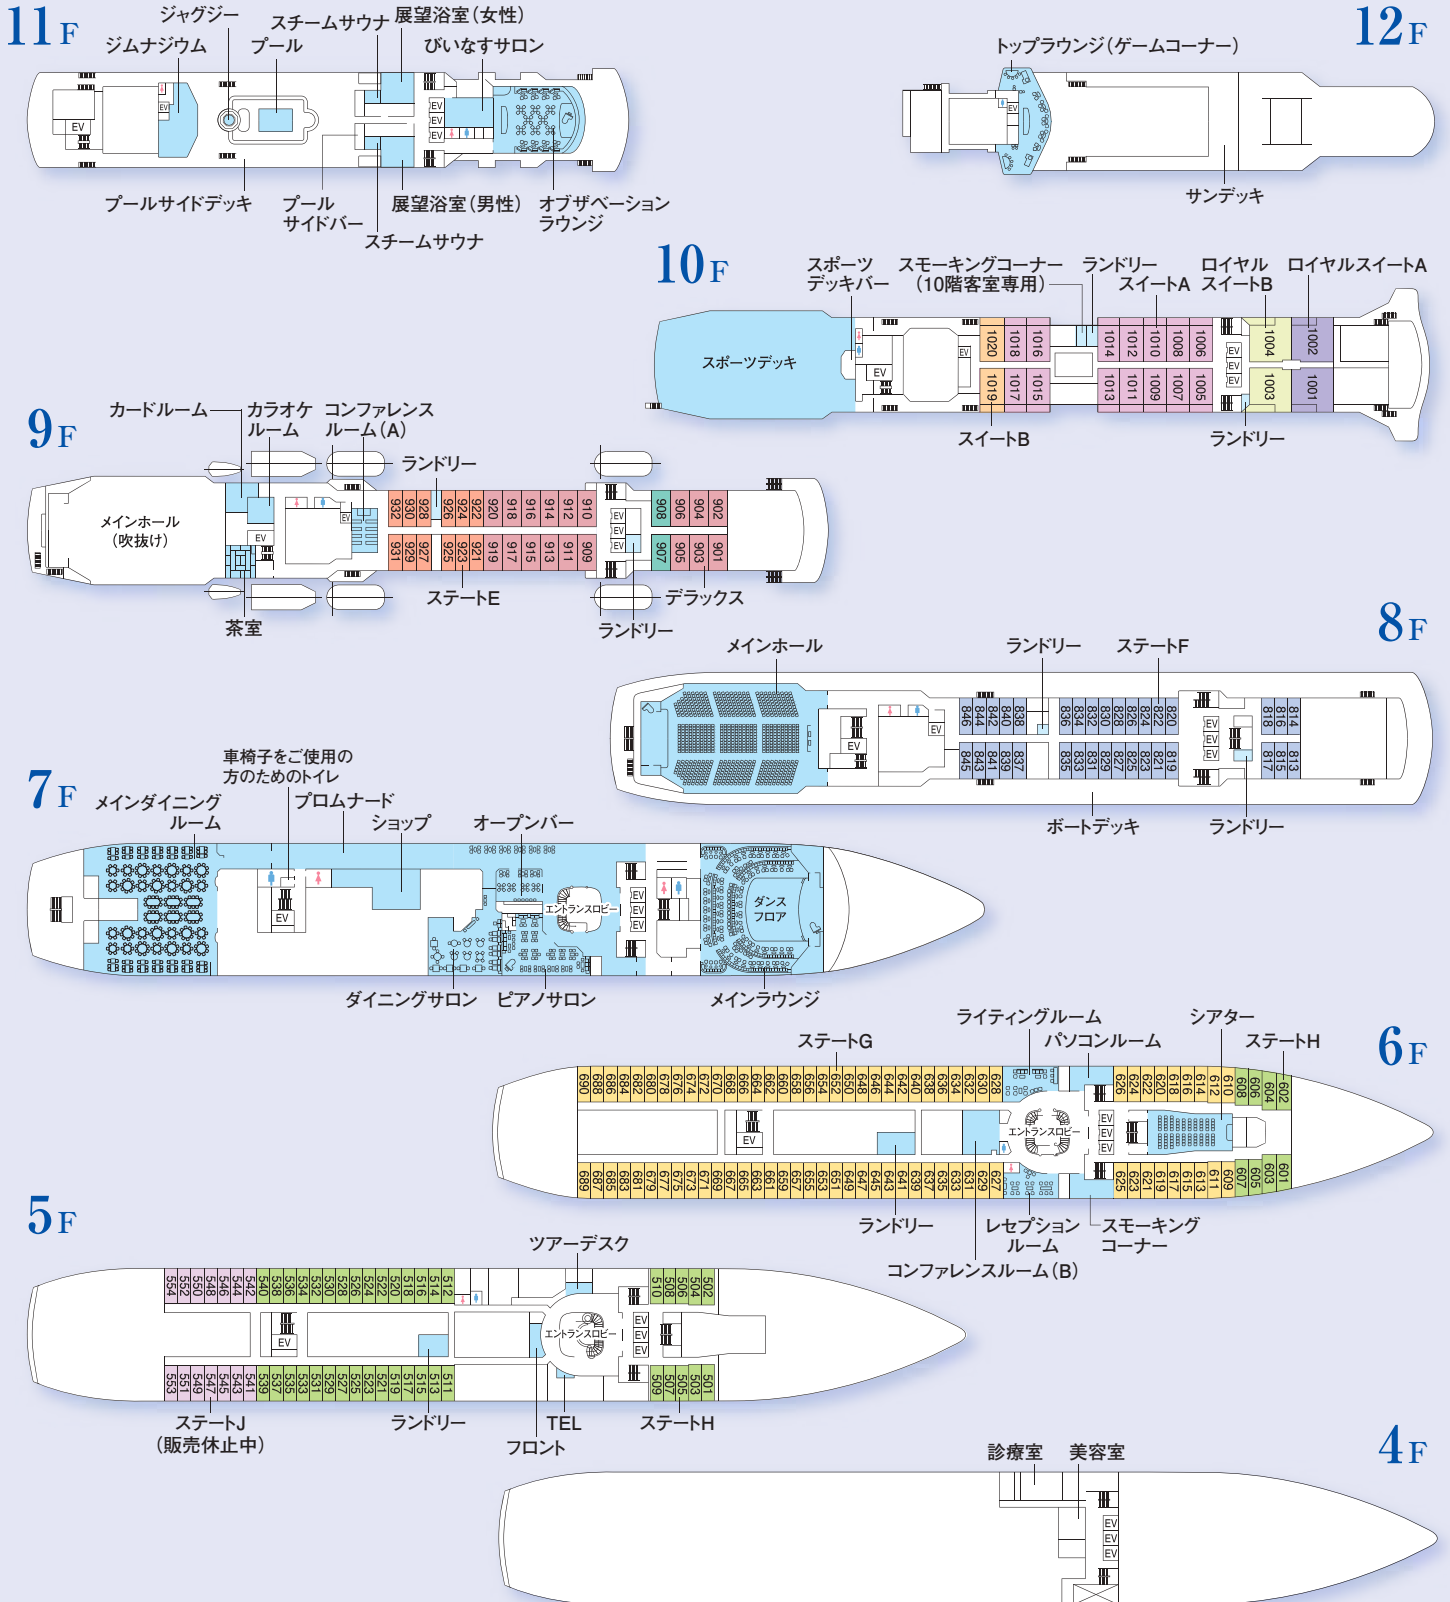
11F

ジャグジー
ジムナジウム
スチームサウナ
プール
展望浴室(女性)
びいなすサロン
EV
EV
EV
EV
EV
プールサイドデッキ
プール サイドバー
展望浴室(男性)
スチームサウナ
オブザベーション ラウンジ

12F

トップラウンジ(ゲームコーナー)
EV
サンデッキ

10F

スポーツ デッキバー
スモーキングコーナー (10階客室専用)
ランドリー
スイートA
ロイヤル スイートB
ロイヤルスイートA
スポーツデッキ
EV
EV
1020 1018 1016 1014 1012 1010 1008 1006 1004 1002
1019 1017 1015 1013 1011 1009 1007 1005 1003 1001
EV
EV
EV
スイートB
ランドリー

9F

カードルーム
カラオケ ルーム
コンファレンス ルーム(A)
ランドリー
メインホール (吹抜け)
EV
EV
932 930 928 926 924 922 920 918 916 914 912 910 908 906 904 902
931 929 927 925 923 921 919 917 915 913 911 909 907 905 903 901
EV
EV
EV
茶室
ステートE
デラックス
ランドリー

8F

メインホール
ランドリー
ステートF
EV
EV
846 844 842 840 838 836 834 832 830 828 826 824 822 820 818 816 814
845 843 841 839 837 835 833 831 829 827 825 823 821 819 817 815 813
EV
EV
EV
ボートデッキ
ランドリー

7F

車椅子をご使用の 方のためのトイレ
メインダイニング ルーム
プロムナード
ショップ
オープンバー
EV
エントランスロビー
EV
EV
EV
ダンス フロア
ダイニングサロン
ピアノサロン
メインラウンジ

6F

ライティングルーム
シアター
ステートG
パソコンルーム
ステートH
690 688 686 684 682 680 678 676 674 672 670 668 666 664 662 660 658 656 654 652 650 648 646 644 642 640 638 636 634 632 630 628 626 624 622 620 618 616 614 612 610 608 606 604 602
EV
エントランスロビー
EV
EV
EV
689 687 685 683 681 679 677 675 673 671 669 667 665 663 661 659 657 655 653 651 649 647 645 643 641 639 637 635 633 631 629 627 625 623 621 619 617 615 613 611 609 607 605 603 601
ランドリー
レセプション ルーム
スモーキング コーナー
コンファレンスルーム(B)

5F

ツアーデスク
554 552 550 548 546 544 542 540 538 536 534 532 530 528 526 524 522 520 518 516 514 512 510 508 506 504 502
EV
エントランスロビー
EV
EV
EV
553 551 549 547 545 543 541 539 537 535 533 531 529 527 525 523 521 519 517 515 513 511 509 507 505 503 501
ステートJ (販売休止中)
ランドリー
TEL
フロント
ステートH

4F

診療室
美容室
EV
EV
EV